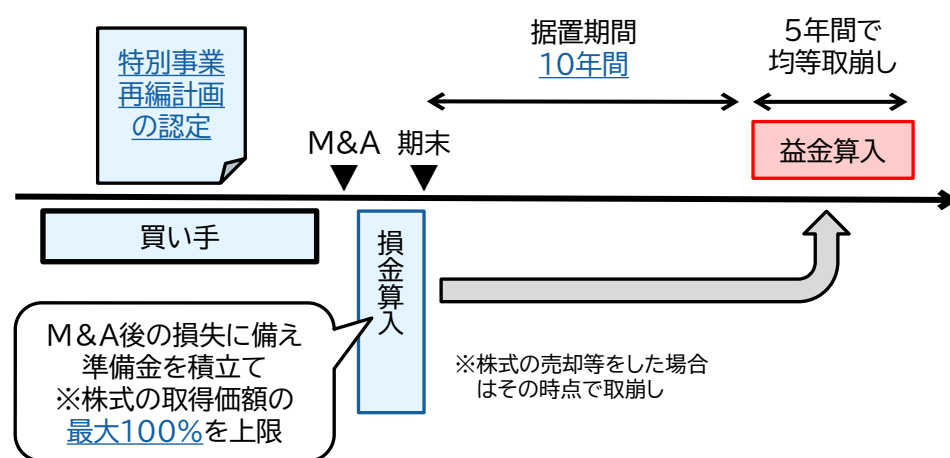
特別事業再編計画の認定

据置期間
10年間

5年間で
均等取崩し

M&A 期末

益金算入

買い手

損金算入

M&A後の損失に備え準備金を積立て
※株式の取得価額の最大100%を上限

※株式の売却等をした場合はその時点で取崩し